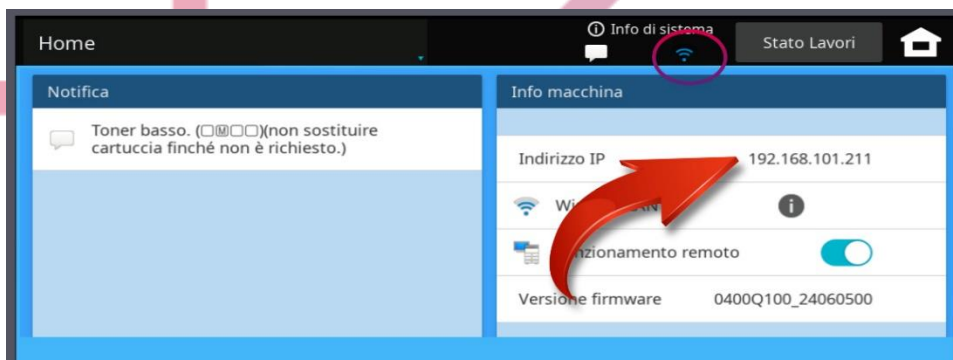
Home

ⓘ Info di sistema

Stato Lavori

Notifica

Toner basso. (□M□□)(non sostituire cartuccia finché non è richiesto.)

Info macchina

Indirizzo IP 192.168.101.211

Wi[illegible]AN

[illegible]zionamento remoto

Versione firmware 0400Q100_24060500